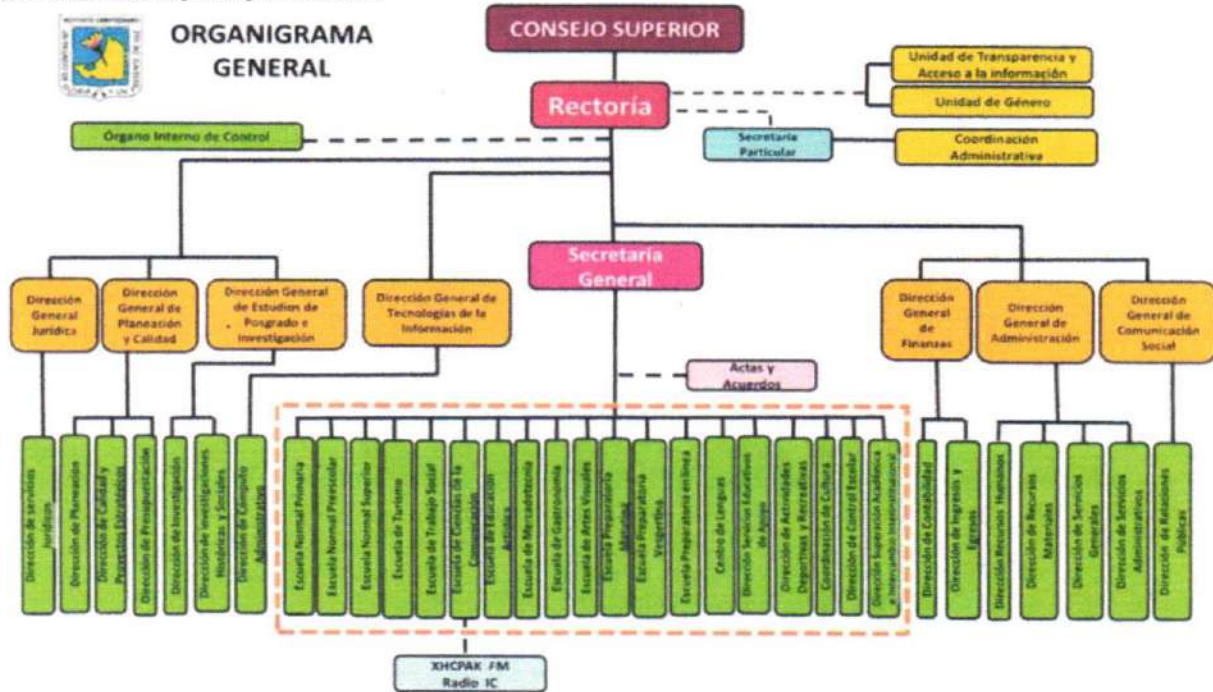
ORGANIGRAMA GENERAL

CONSEJO SUPERIOR

Unidad de Transparencia y Acceso a la información

Unidad de Género

Rectoría

Órgano Interno de Control

Secretaria Particular

Coordinación Administrativa

Secretaría General

Dirección General Jurídica

Dirección General de Planeación y Calidad

Dirección General de Estudios de Posgrado e Investigación

Dirección General de Tecnologías de la Información

Dirección General de Finanzas

Dirección General de Administración

Dirección General de Comunicación Social

Actas y Acuerdos

Dirección de servicios Jurídicos

Dirección de Planeación

Dirección de Calidad y Proyectos Estratégicos

Dirección de Presupuestación

Dirección de Investigación

Dirección de Investigaciones Históricas y Sociales

Dirección de Cómputo Administrativo

Escuela Normal Primaria

Escuela Normal Preescolar

Escuela Normal Superior

Escuela de Turismo

Escuela de Trabajo Social

Escuela de Ciencias de la Comunicación

Escuela de Educación Artística

Escuela de Mercadotecnia

Escuela de Gastronomía

Escuela de Artes Visuales

Escuela Preparatoria Matutina

Escuela Preparatoria Vespertina

Escuela Preparatoria en línea

Centro de Lenguas

Dirección Servicios Educativos de Apoyo

Dirección de Actividades Deportivas y Recreativas

Coordinación de Cultura

Dirección de Control Escolar

Dirección Supervisión Académica e Intercambio Interinstitucional

Dirección de Contabilidad

Dirección de Ingresos y Egresos

Dirección Recursos Humanos

Dirección de Recursos Materiales

Dirección de Servicios Generales

Dirección de Servicios Administrativos

Dirección de Relaciones Públicas

XHCPAK FM Radio IC